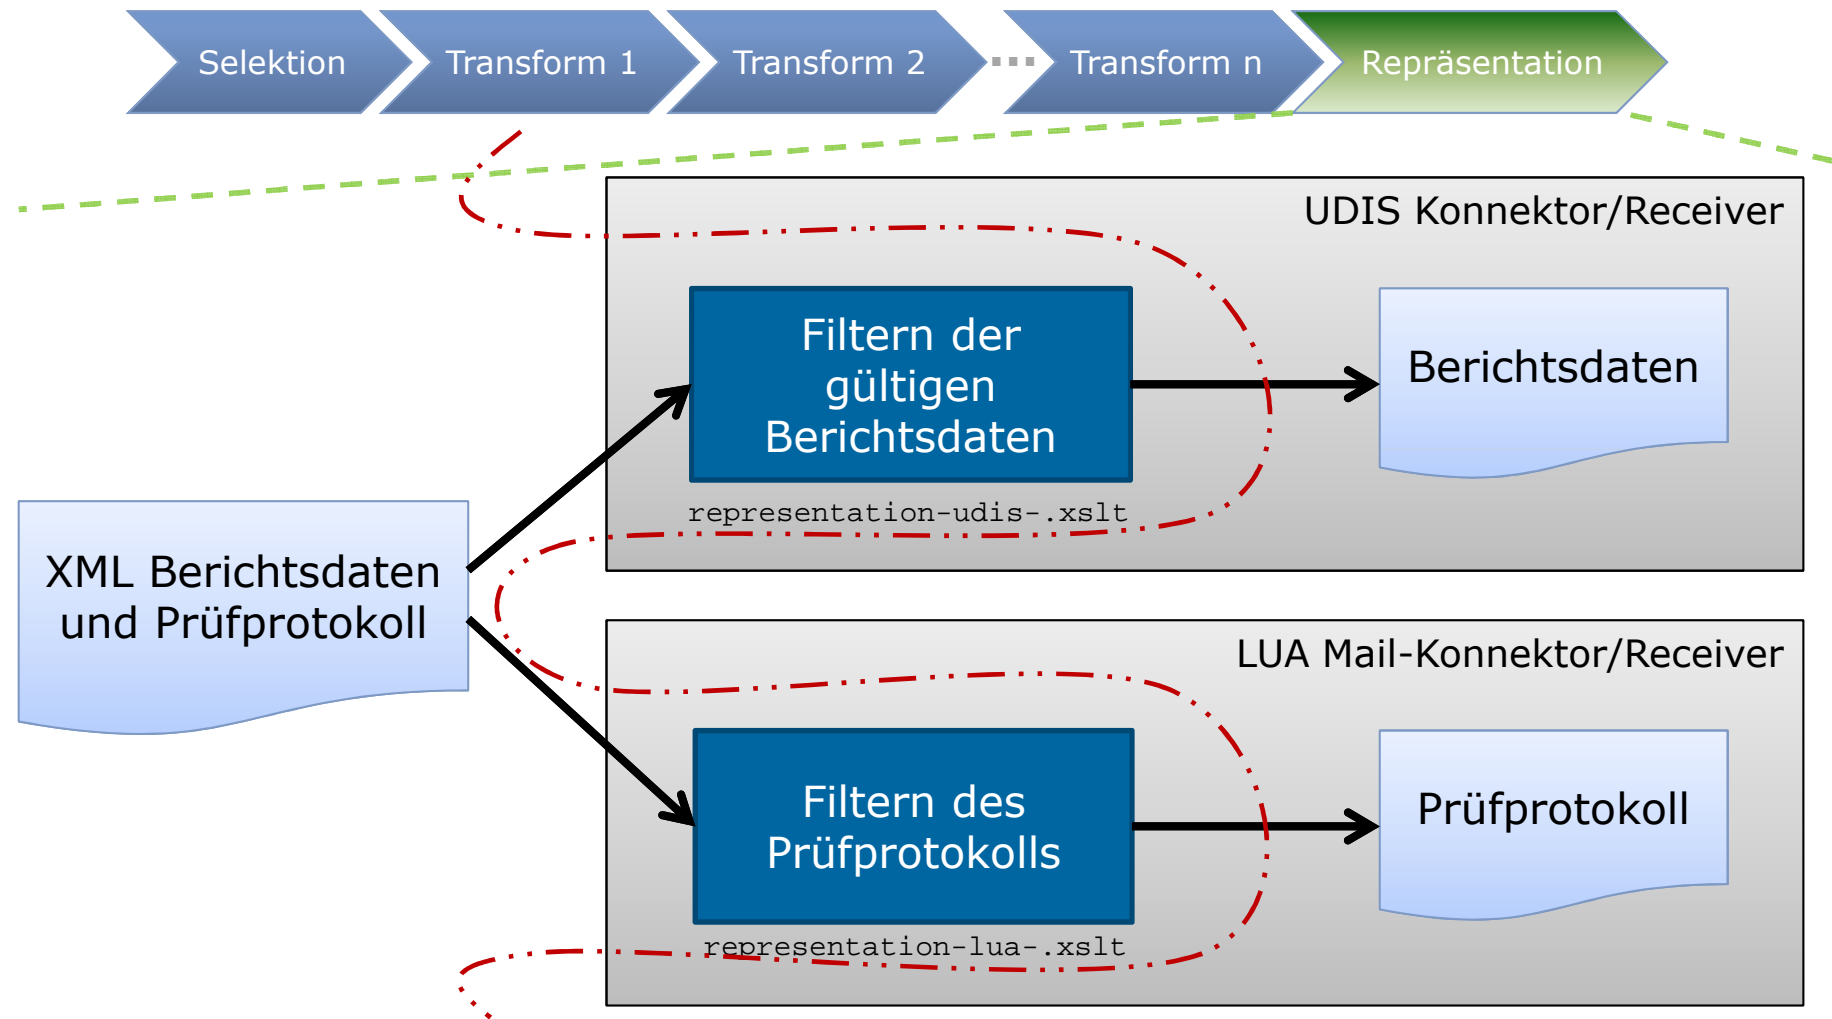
Selektion

Transform 1

Transform 2

...

Transform n

Repräsentation

UDIS Konnektor/Receiver

Filtern der gültigen Berichtsdaten

Berichtsdaten

representation-udis-.xslt

XML Berichtsdaten und Prüfprotokoll

LUA Mail-Konnektor/Receiver

Filtern des Prüfprotokolls

Prüfprotokoll

representation-lua-.xslt